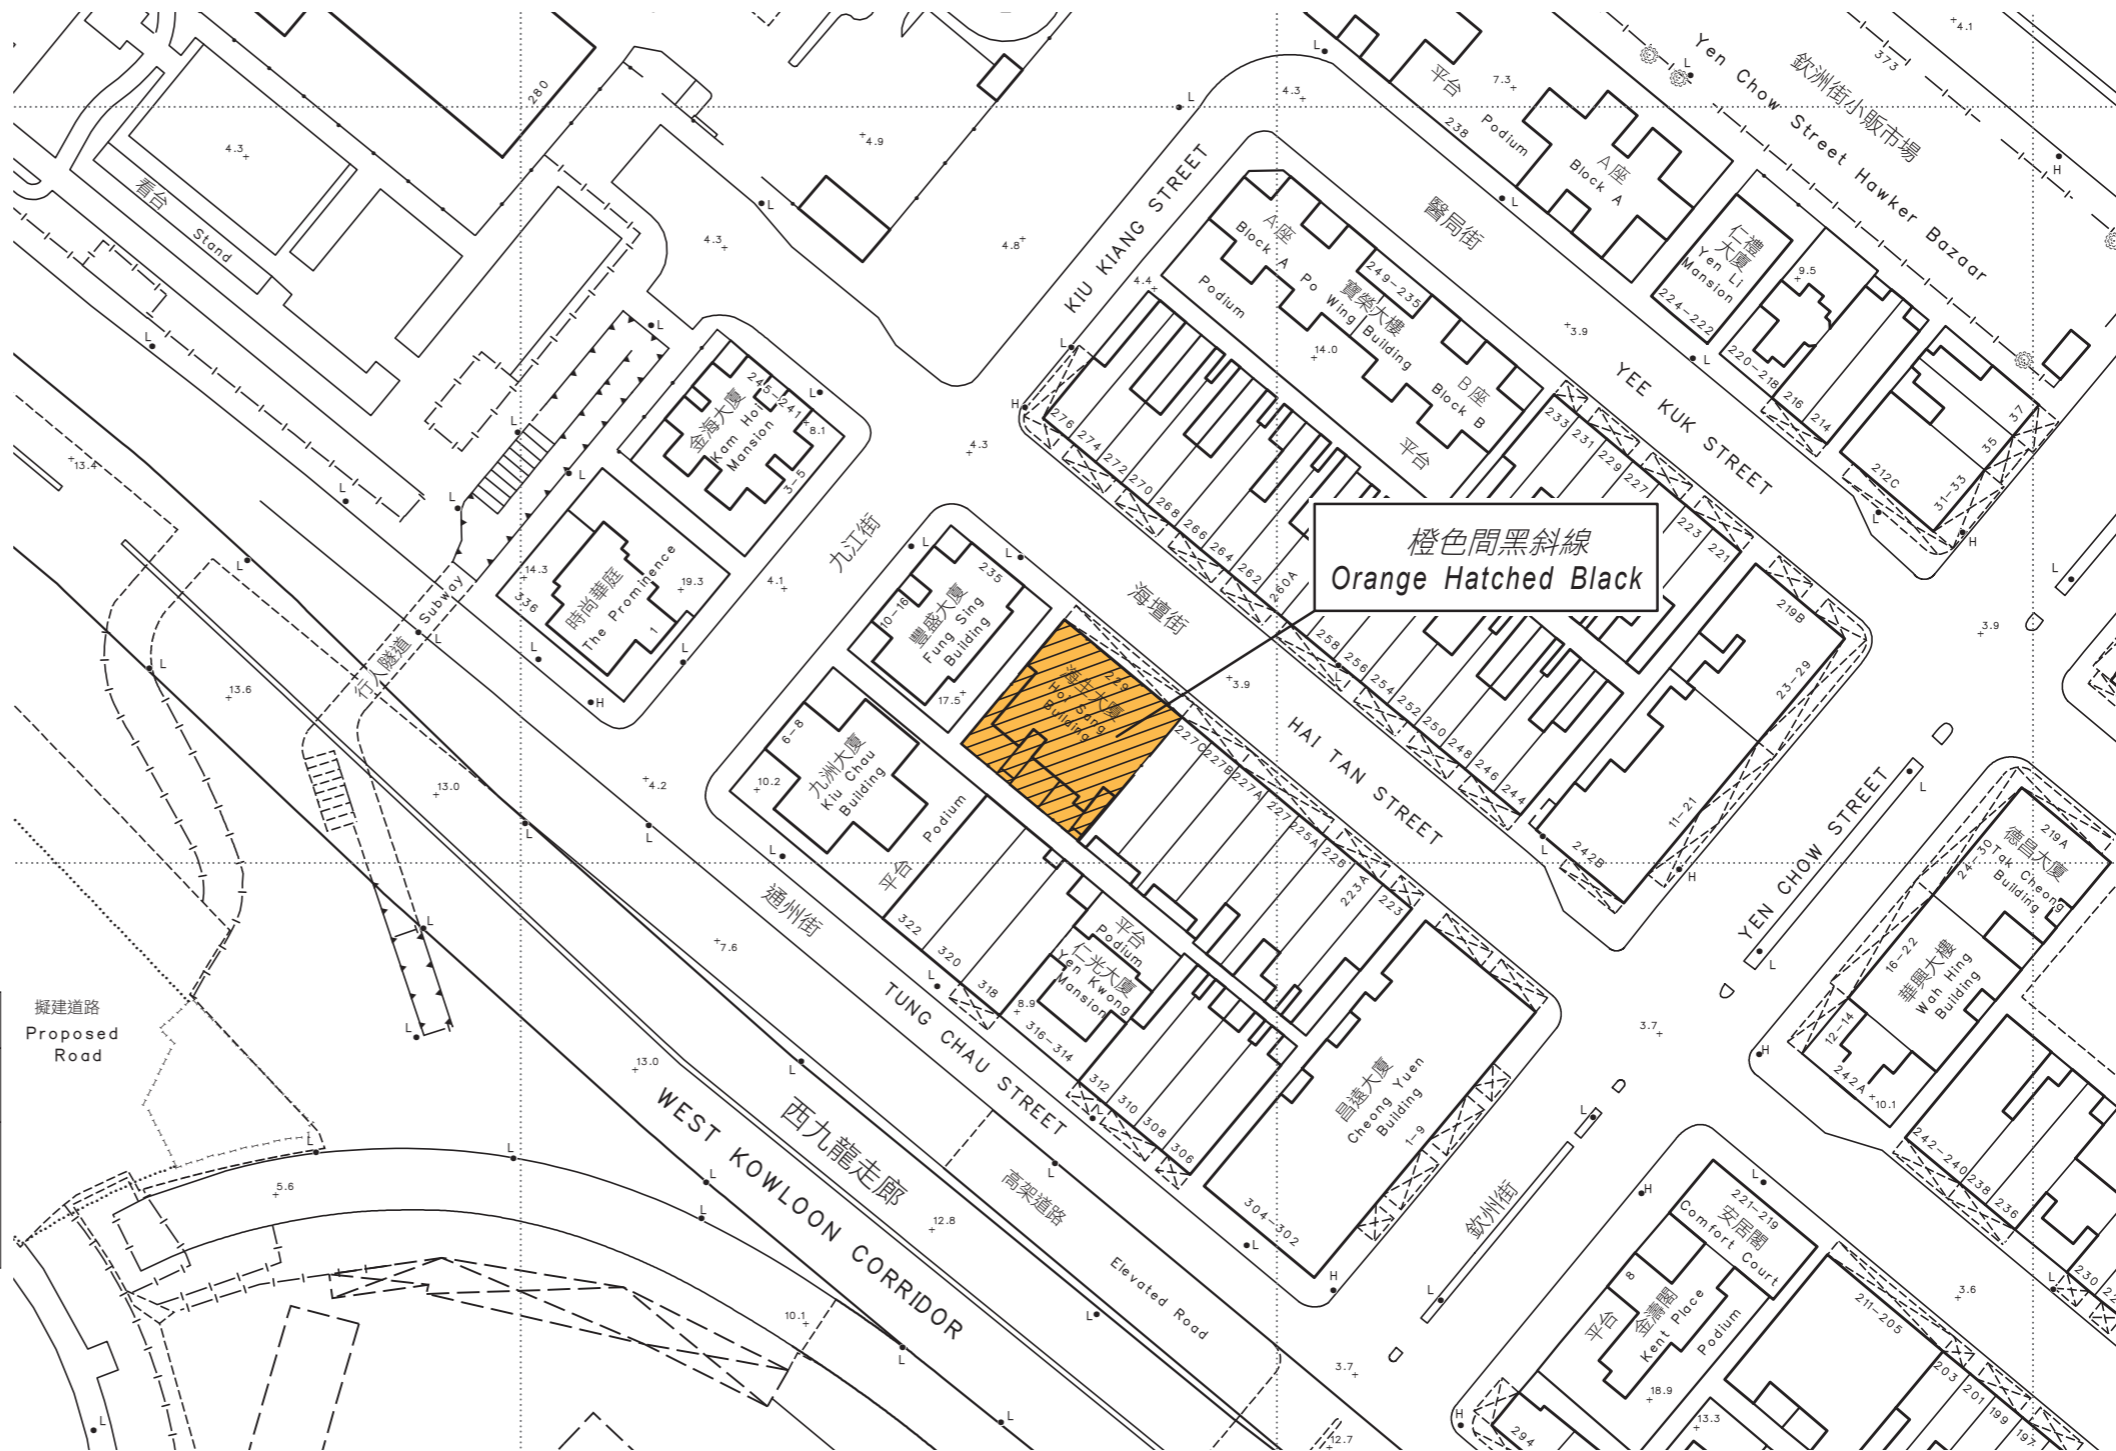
橙色間黑斜線
Orange Hatched Black

Yen Chow Street Hawker Bazaar
欽洲街小販市場
KIU KIANG STREET
醫局街
YEE KUK STREET
九江街
海壇街
HAI TAN STREET
通州街
TUNG CHAU STREET
YEN CHOW STREET
欽州街
WEST KOWLOON CORRIDOR
西九龍走廊
高架道路
Elevated Road
擬建道路
Proposed Road
看台
Stand
行人隧道
Subway
平台
Podium
A座
Block A
B座
Block B
寶榮大樓
Po Wing Building
仁禮大廈
Yen Li Mansion
金海大廈
Kam Hoi Mansion
時尚華庭
The Prominence
豐盛大廈
Fung Sing Building
海生大廈
Hoi Sang Building
九洲大廈
Kiu Chau Building
仁光大廈
Yen Kwong Mansion
昌遠大廈
Cheong Yuen Building
德昌大廈
Tak Cheong Building
華興大樓
Wah Hing Building
安居閣
Comfort Court
金濤閣
Kent Place

280
4.3
4.9
4.8
4.4
14.0
3.9
9.5
7.3
238
373
4.1
249-235
233
231
229
227
223
221
276
274
272
270
268
266
264
262
260A
258
256
254
252
250
248
246
244
219B
23-29
11-21
242B
224-222
220-218
216
214
212C
31-33
35
37
245-241
3-5
8.1
13.4
14.3
336
19.3
1
4.1
235
10-16
17.5
6-8
10.2
4.2
13.6
13.0
322
320
318
8.9
316-314
312
310
308
306
304-302
227C
227B
227A
227
225A
225
223A
223
1-9
7.6
3.7
219A
24-30
16-22
12-14
242A
10.1
242-240
238
236
230
5.6
12.8
10.1
221-219
8
18.9
13.3
211-205
203
201
199
197
294
3.6
12.7
H
L